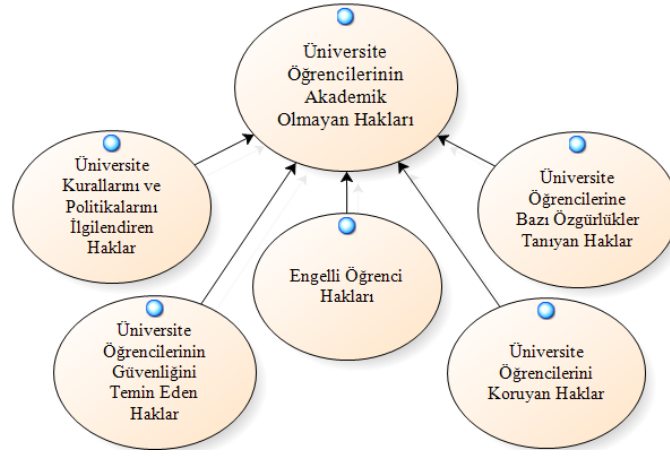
Üniversite Öğrencilerinin Akademik Olmayan Hakları

Üniversite Kurallarını ve Politikalarını İlgilendiren Haklar

Engelli Öğrenci Hakları

Üniversite Öğrencilerine Bazı Özgürlükler Tanıyan Haklar

Üniversite Öğrencilerinin Güvenliğini Temin Eden Haklar

Üniversite Öğrencilerini Koruyan Haklar